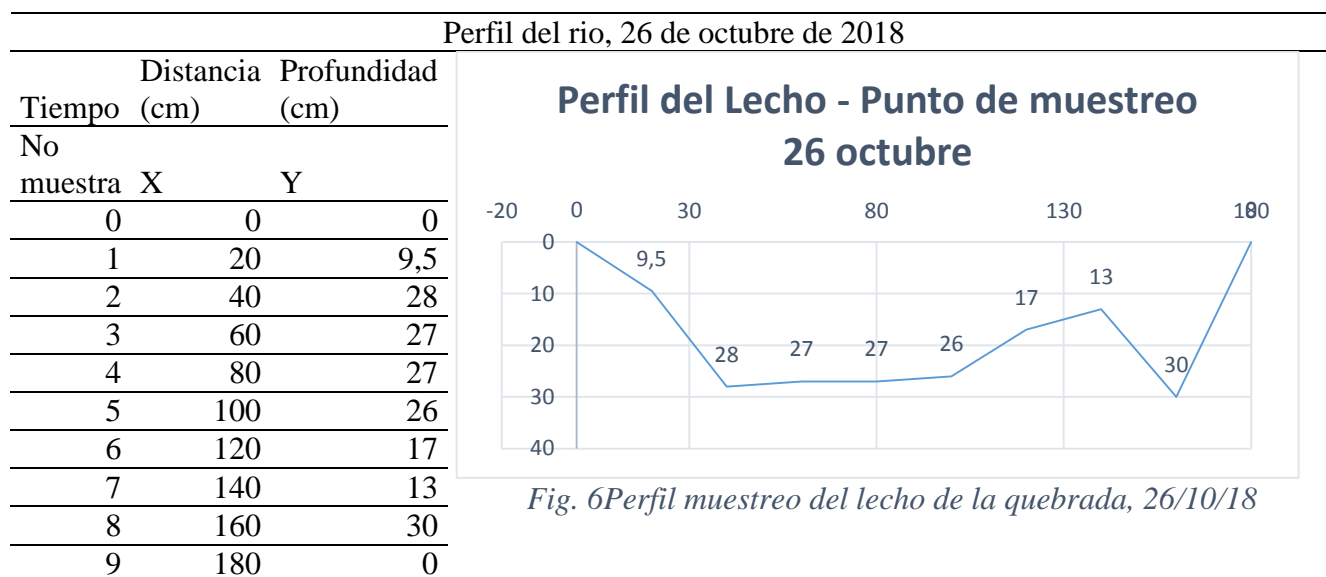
Perfil del rio, 26 de octubre de 2018

| Tiempo | Distancia (cm) | Profundidad (cm) |
|---|---|---|
| No muestra | X | Y |
| 0 | 0 | 0 |
| 1 | 20 | 9,5 |
| 2 | 40 | 28 |
| 3 | 60 | 27 |
| 4 | 80 | 27 |
| 5 | 100 | 26 |
| 6 | 120 | 17 |
| 7 | 140 | 13 |
| 8 | 160 | 30 |
| 9 | 180 | 0 |

Perfil del Lecho - Punto de muestreo 26 octubre

-20 0 30 80 130 180

0 10 20 30 40

0 9,5 28 27 27 26 17 13 30 0

Fig. 6Perfil muestreo del lecho de la quebrada, 26/10/18